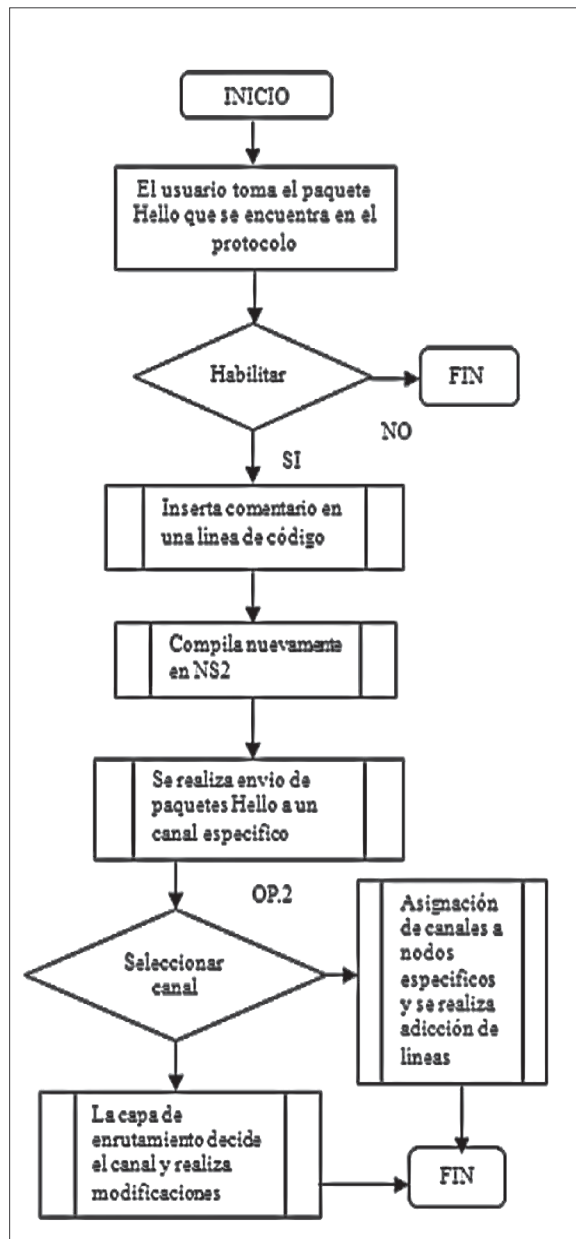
INICIO

El usuario toma el paquete Hello que se encuentra en el protocolo

Habilitar

FIN

NO

SI

Inserta comentario en una linea de código

Compila nuevamente en NS2

Se realiza envio de paquetes Hello a un canal especifico

OP.2

Seleccionar canal

Asignación de canales a nodos especificos y se realiza adicción de lineas

La capa de enrutamiento decide el canal y realiza modificaciones

FIN